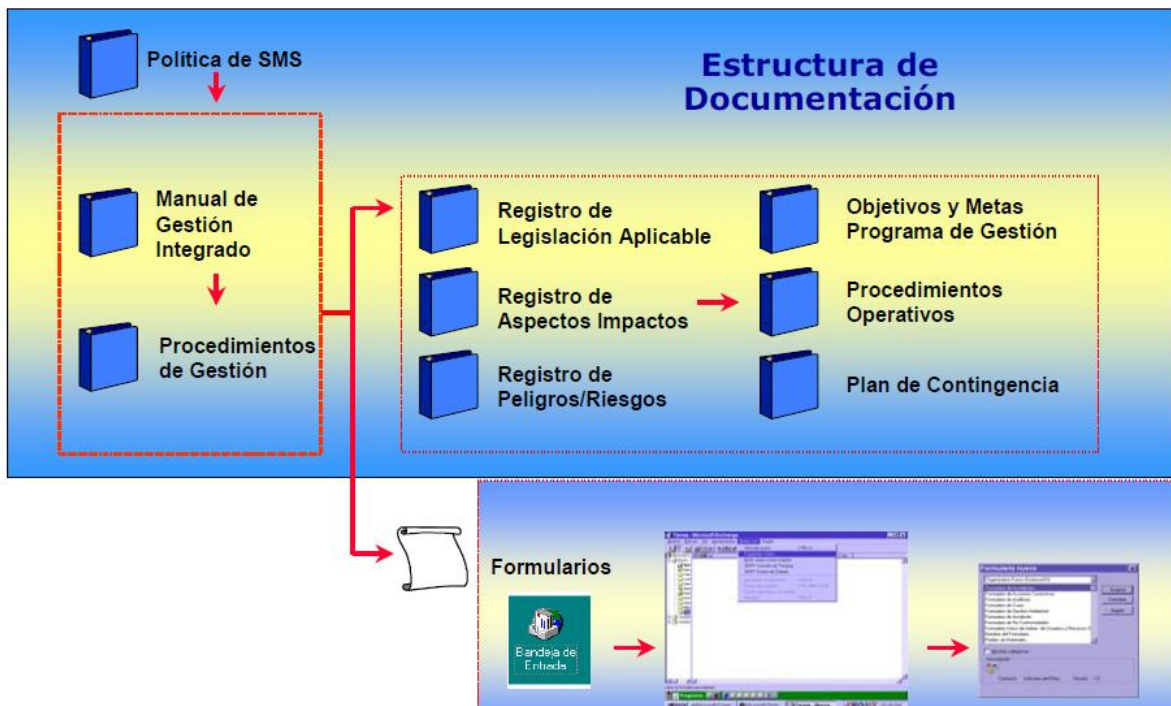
Política de SMS

Estructura de Documentación

Manual de Gestión Integrado

Procedimientos de Gestión

Registro de Legislación Aplicable

Registro de Aspectos Impactos

Registro de Peligros/Riesgos

Objetivos y Metas Programa de Gestión

Procedimientos Operativos

Plan de Contingencia

Formularios

Bandeja de Entrada

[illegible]

Formulario Nuevo

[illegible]